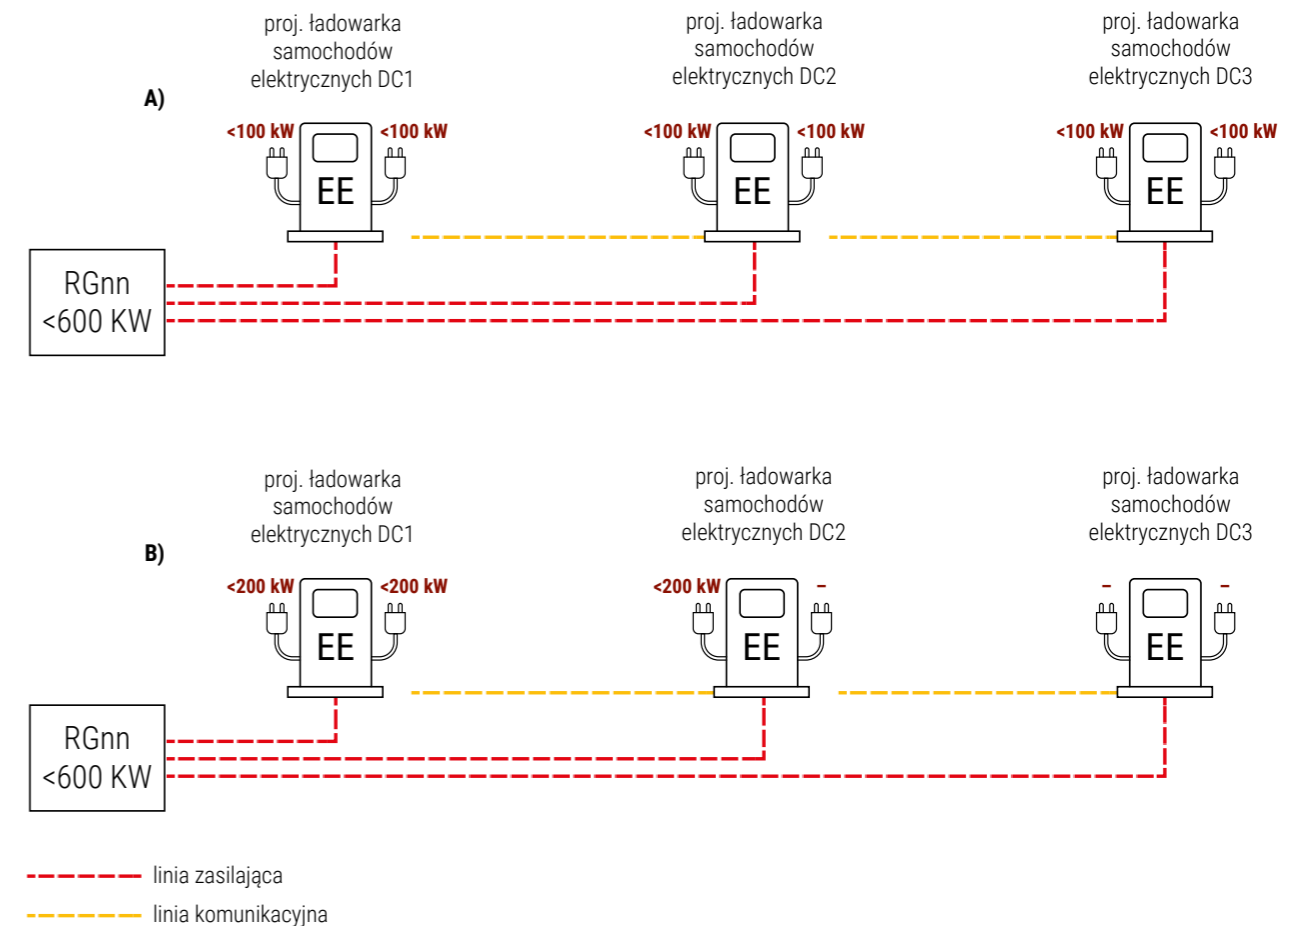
A)

proj. ładowarka samochodów elektrycznych DC1

<100 kW <100 kW

EE

proj. ładowarka samochodów elektrycznych DC2

<100 kW <100 kW

EE

proj. ładowarka samochodów elektrycznych DC3

<100 kW <100 kW

EE

RGnn <600 KW

B)

proj. ładowarka samochodów elektrycznych DC1

<200 kW <200 kW

EE

proj. ładowarka samochodów elektrycznych DC2

<200 kW –

EE

proj. ładowarka samochodów elektrycznych DC3

– –

EE

RGnn <600 KW

linia zasilająca

linia komunikacyjna